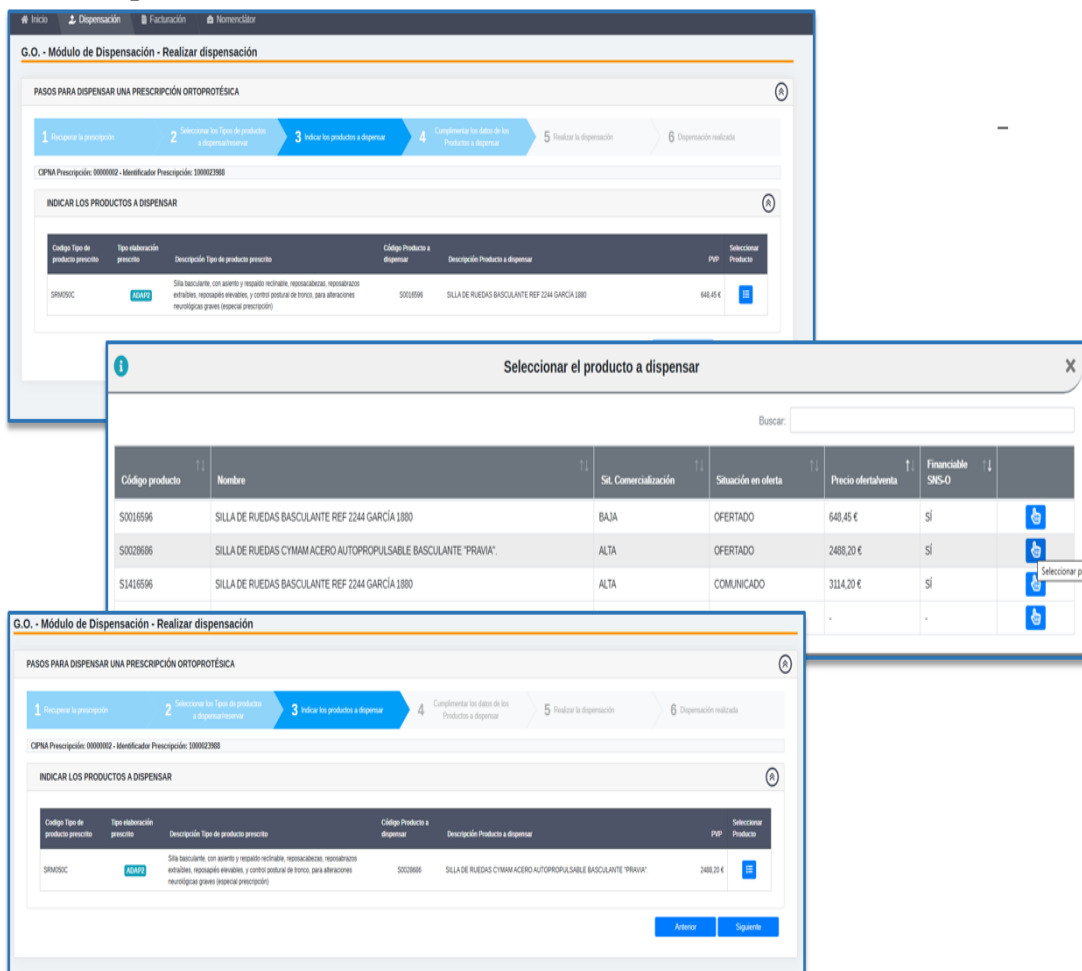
Inicio Dispensación Facturación Nomenclátor

G.O. - Módulo de Dispensación - Realizar dispensación

PASOS PARA DISPENSAR UNA PRESCRIPCIÓN ORTOPROTÉSICA

1 Recuperar la prescripción 2 Seleccionar los Tipos de productos a dispensar/reservar 3 Indicar los productos a dispensar 4 Cumplimentar los datos de los Productos a dispensar 5 Realizar la dispensación 6 Dispensación realizada

CIPNA Prescripción: 00000002 - Identificador Prescripción: 1000023988

INDICAR LOS PRODUCTOS A DISPENSAR

| Codigo Tipo de producto prescrito | Tipo elaboración prescrito | Descripción Tipo de producto prescrito | Código Producto a dispensar | Descripción Producto a dispensar | PVP | Seleccionar Producto |
|---|---|---|---|---|---|---|
| SRM050C | ADAP2 | Silla basculante, con asiento y respaldo reclinable, reposacabezas, reposabrazos extraíbles, reposapiés elevables, y control postural de tronco, para alteraciones neurológicas graves (especial prescripción) | S0016596 | SILLA DE RUEDAS BASCULANTE REF 2244 GARCÍA 1880 | 648,45 € | |

Seleccionar el producto a dispensar

Buscar:

| Código producto | Nombre | Sit. Comercialización | Situación en oferta | Precio oferta/venta | Financiable SNS-O | |
|---|---|---|---|---|---|---|
| S0016596 | SILLA DE RUEDAS BASCULANTE REF 2244 GARCÍA 1880 | BAJA | OFERTADO | 648,45 € | SÍ | |
| S0028686 | SILLA DE RUEDAS CYMAM ACERO AUTOPROPULSABLE BASCULANTE "PRAVIA". | ALTA | OFERTADO | 2488,20 € | SÍ | |
| S1416596 | SILLA DE RUEDAS BASCULANTE REF 2244 GARCÍA 1880 | ALTA | COMUNICADO | 3114,20 € | SÍ | |
| | | | | - | - | |

Seleccionar p

G.O. - Módulo de Dispensación - Realizar dispensación

PASOS PARA DISPENSAR UNA PRESCRIPCIÓN ORTOPROTÉSICA

1 Recuperar la prescripción 2 Seleccionar los Tipos de productos a dispensar/reservar 3 Indicar los productos a dispensar 4 Cumplimentar los datos de los Productos a dispensar 5 Realizar la dispensación 6 Dispensación realizada

CIPNA Prescripción: 00000002 - Identificador Prescripción: 1000023988

INDICAR LOS PRODUCTOS A DISPENSAR

| Codigo Tipo de producto prescrito | Tipo elaboración prescrito | Descripción Tipo de producto prescrito | Código Producto a dispensar | Descripción Producto a dispensar | PVP | Seleccionar Producto |
|---|---|---|---|---|---|---|
| SRM050C | ADAP2 | Silla basculante, con asiento y respaldo reclinable, reposacabezas, reposabrazos extraíbles, reposapiés elevables, y control postural de tronco, para alteraciones neurológicas graves (especial prescripción) | S0028686 | SILLA DE RUEDAS CYMAM ACERO AUTOPROPULSABLE BASCULANTE "PRAVIA". | 2488,20 € | |

Anterior Siguiente